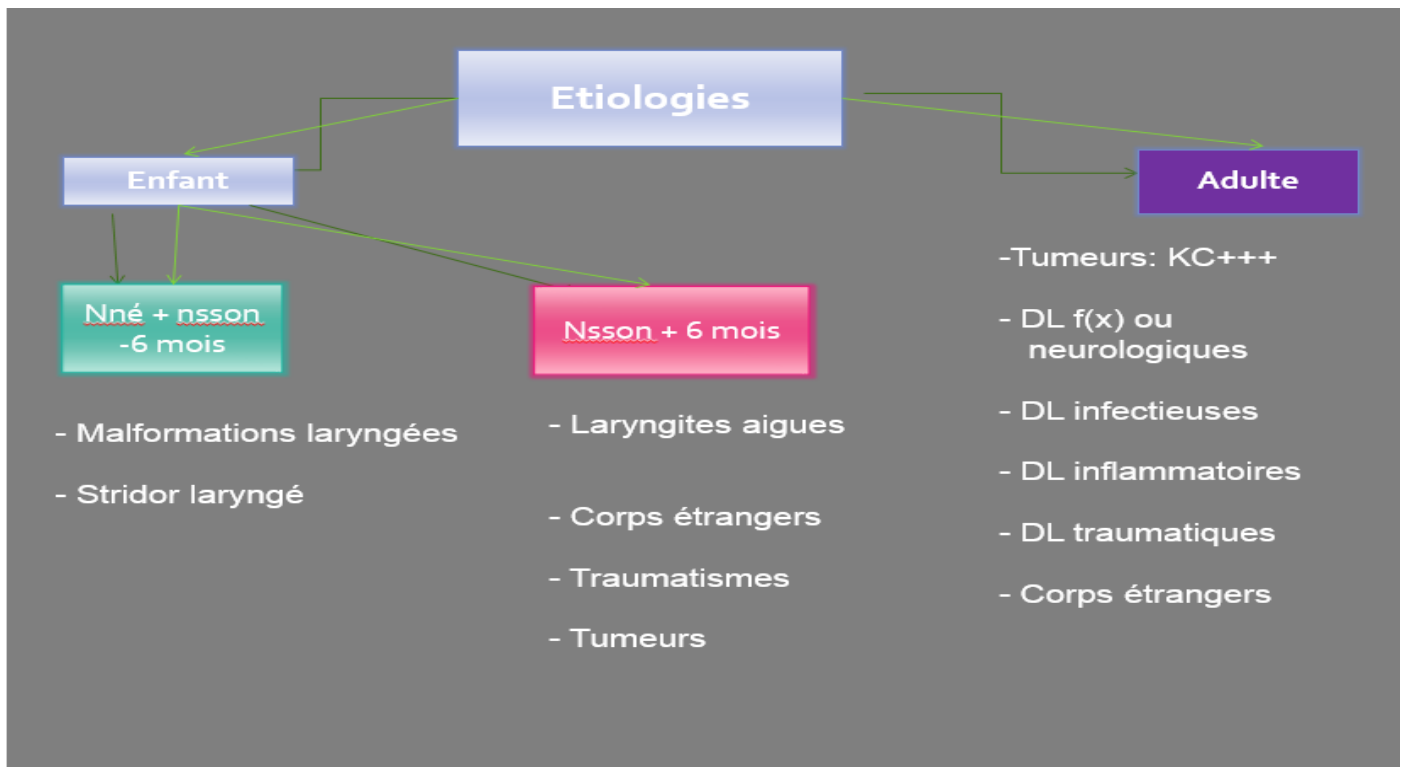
Etiologies

Enfant

Adulte

Nné + nsson -6 mois

Nsson + 6 mois

- Malformations laryngées

- Stridor laryngé

- Laryngites aigues

- Corps étrangers

- Traumatismes

- Tumeurs

-Tumeurs: KC+++

- DL f(x) ou neurologiques

- DL infectieuses

- DL inflammatoires

- DL traumatiques

- Corps étrangers